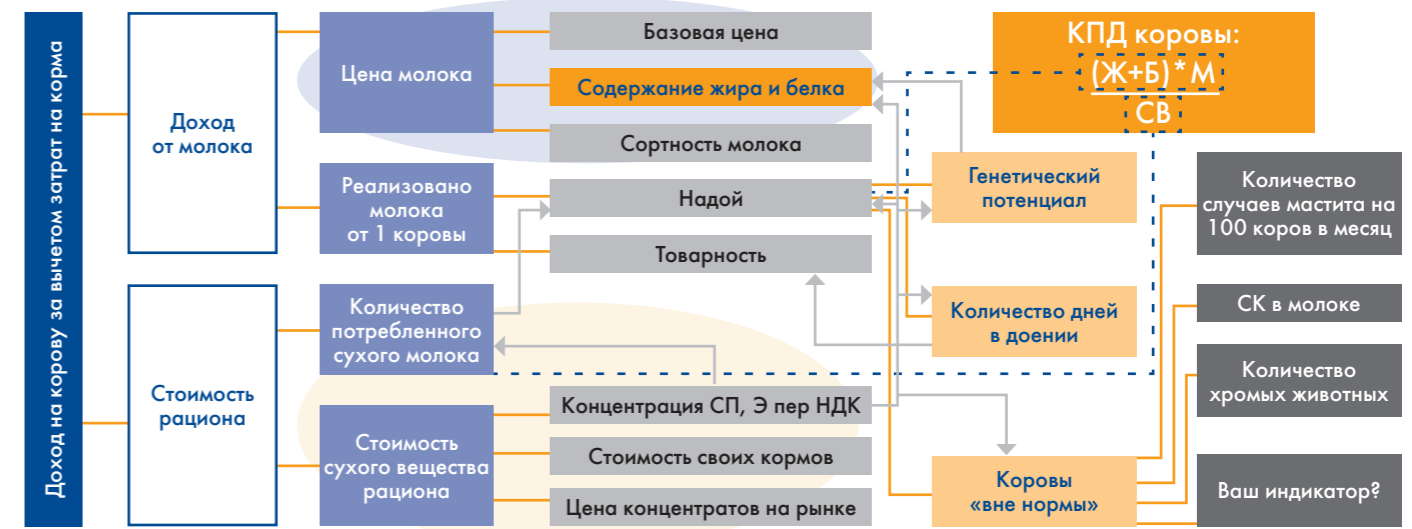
Доход на корову за вычетом затрат на корма

Доход от молока

Стоимость рациона

Цена молока

Реализовано молока от 1 коровы

Количество потребленного сухого молока

Стоимость сухого вещества рациона

Базовая цена

Содержание жира и белка

Сортность молока

Надой

Товарность

Концентрация СП, Э пер НДК

Стоимость своих кормов

Цена концентратов на рынке

КПД коровы:
$\frac{(Ж+Б)*М}{СВ}$

Генетический потенциал

Количество дней в доении

Коровы «вне нормы»

Количество случаев мастита на 100 коров в месяц

СК в молоке

Количество хромых животных

Ваш индикатор?